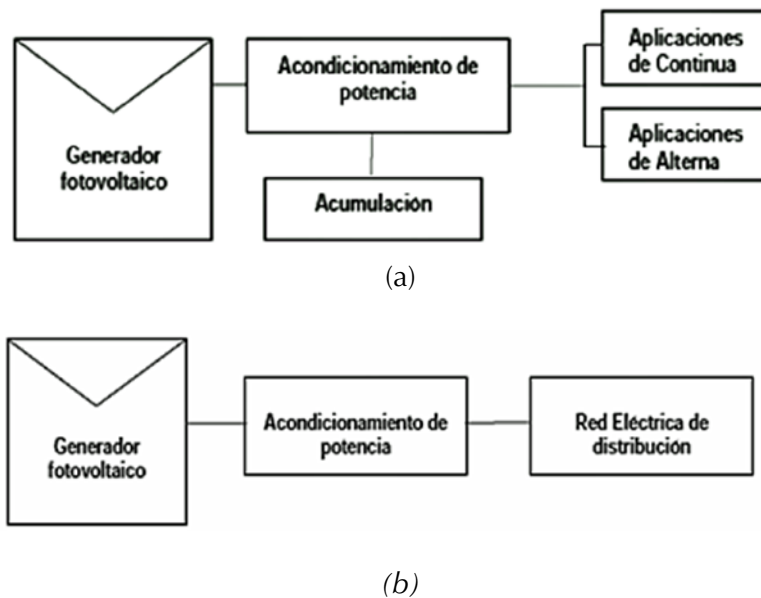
Generador fotovoltaico

Acondicionamiento de potencia

Aplicaciones de Continua

Aplicaciones de Alterna

Acumulación

(a)

Generador fotovoltaico

Acondicionamiento de potencia

Red Eléctrica de distribución

(b)